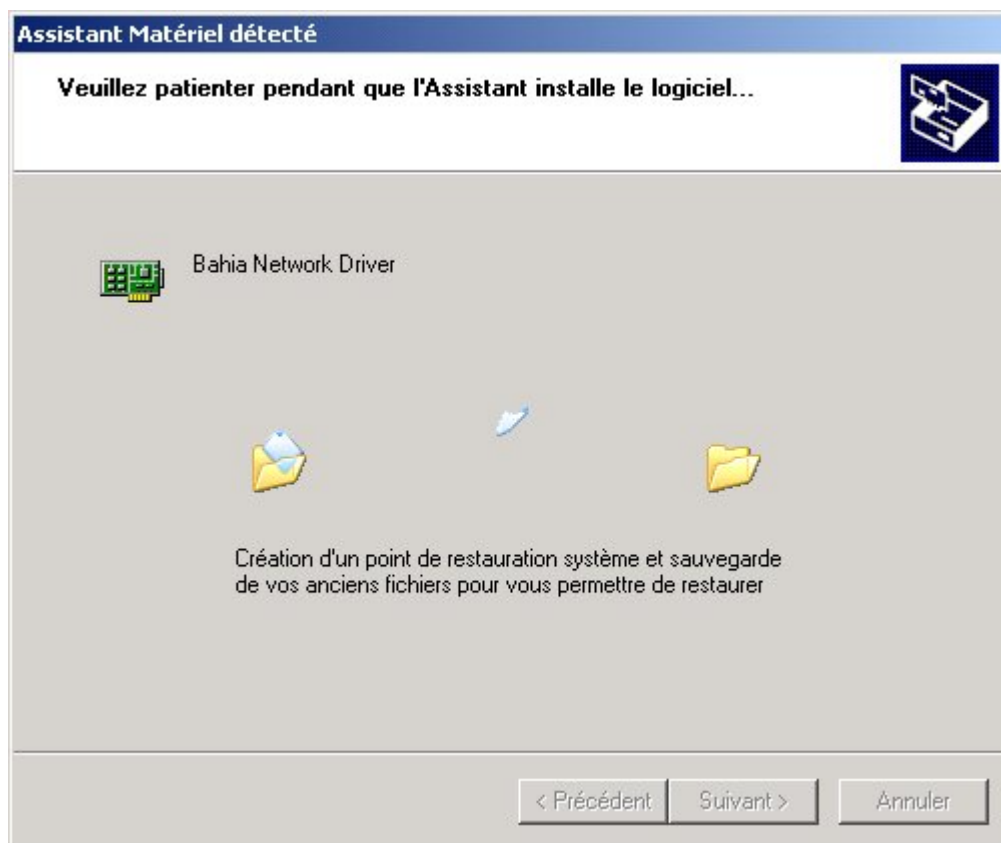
Assistant Matériel détecté

Veuillez patienter pendant que l'Assistant installe le logiciel...

Bahia Network Driver

Création d'un point de restauration système et sauvegarde de vos anciens fichiers pour vous permettre de restaurer

< Précédent Suivant > Annuler